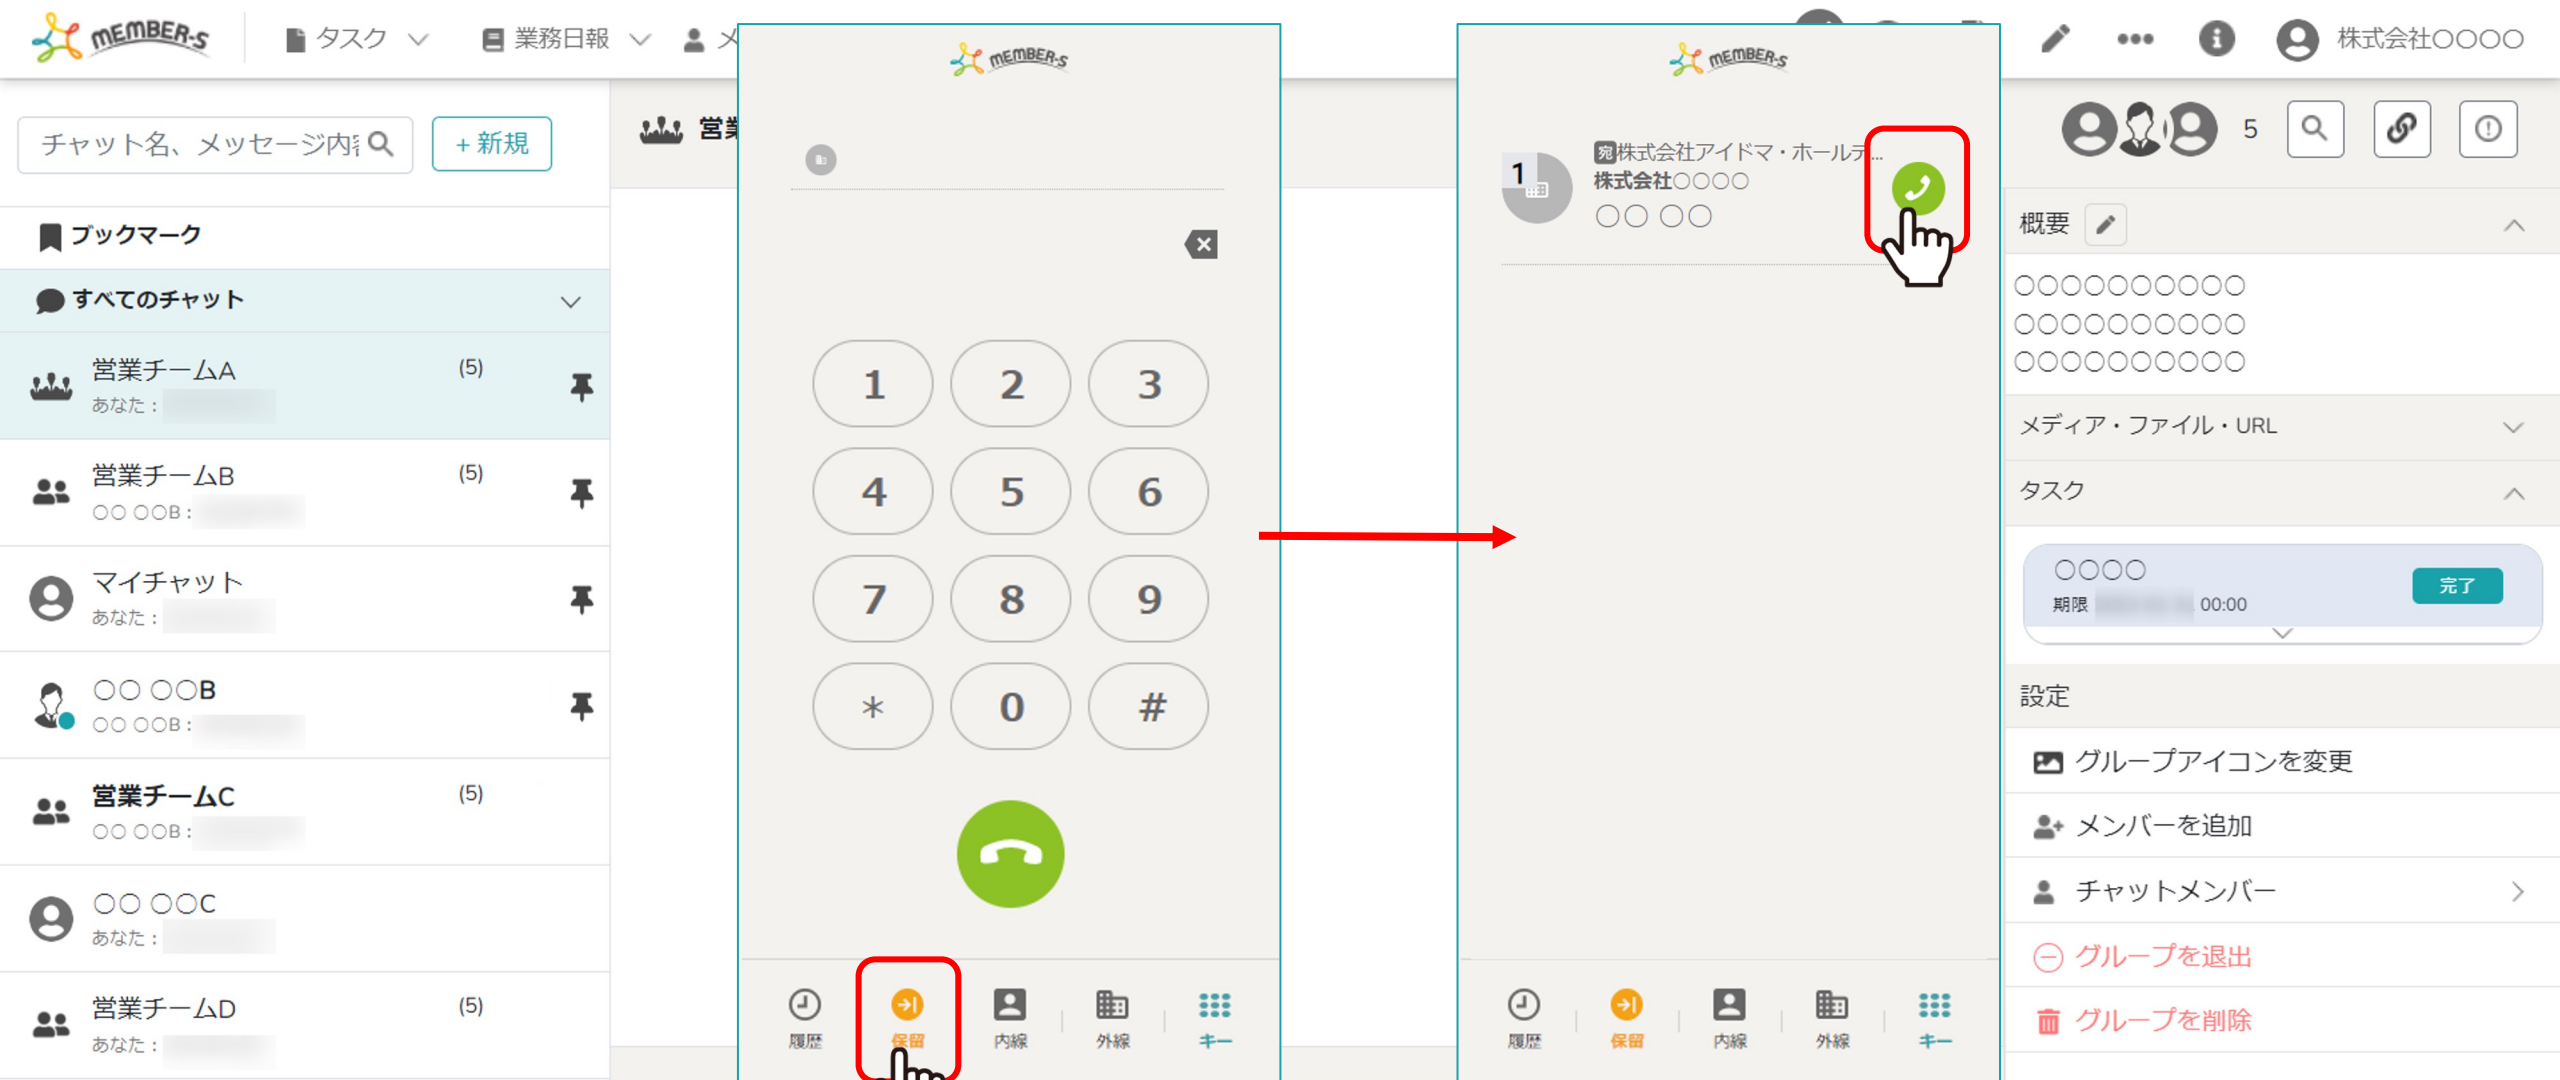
mEMBER-s
タスク
業務日報
株式会社○○○○

チャット名、メッセージ内
+ 新規
営業
ブックマーク
すべてのチャット
営業チームA (5)
あなた：
営業チームB (5)
○○ ○○B：
マイチャット
あなた：
○○ ○○B
○○ ○○B：
営業チームC (5)
○○ ○○B：
○○ ○○C
あなた：
営業チームD (5)
あなた：

mEMBER-s
1 2 3
4 5 6
7 8 9
＊ 0 #
履歴
保留
内線
外線
キー

mEMBER-s
1
宛株式会社アイドマ・ホールデ...
株式会社○○○○
○○ ○○
履歴
保留
内線
外線
キー

5
概要
○○○○○○○○○○
○○○○○○○○○○
○○○○○○○○○○
メディア・ファイル・URL
タスク
○○○○
期限 00:00
完了
設定
グループアイコンを変更
メンバーを追加
チャットメンバー
グループを退出
グループを削除